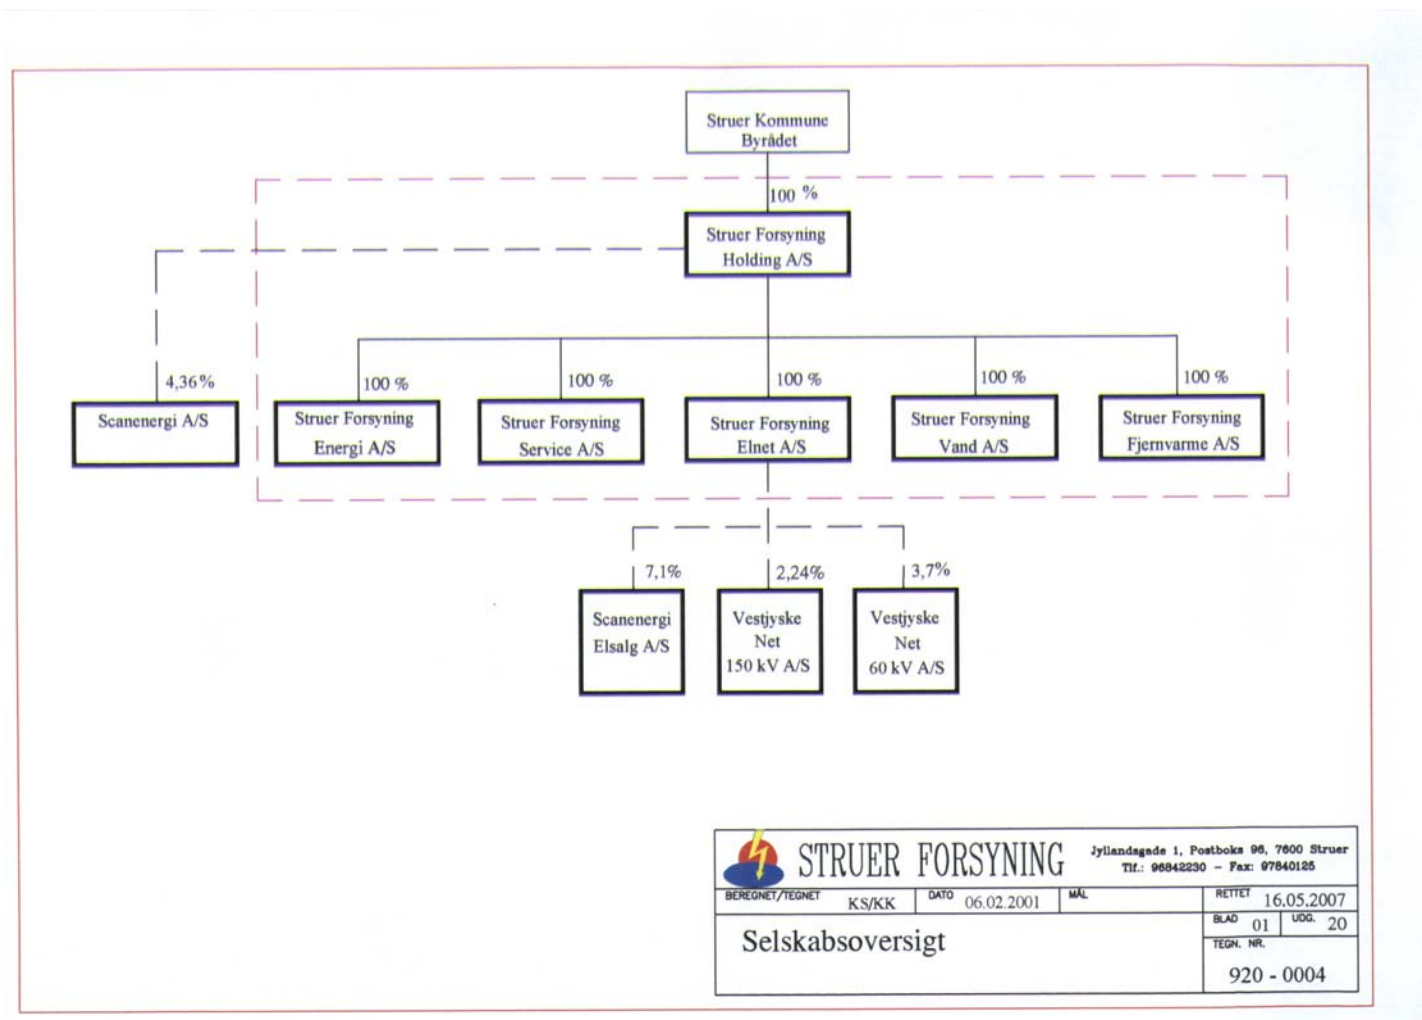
Struer Kommune
Byrådet

100 %

Struer Forsyning
Holding A/S

4,36%

Scanenergi A/S

100 %

Struer Forsyning
Energi A/S

100 %

Struer Forsyning
Service A/S

100 %

Struer Forsyning
Elnet A/S

100 %

Struer Forsyning
Vand A/S

100 %

Struer Forsyning
Fjernvarme A/S

7,1%

Scanenergi
Elsalg A/S

2,24%

Vestjyske
Net
150 kV A/S

3,7%

Vestjyske
Net
60 kV A/S

STRUER FORSYNING
Jyllandsgade 1, Postboks 96, 7600 Struer
Tlf.: 96842230 – Fax: 97840125

| BEREGNET/TEGNET KS/KK | DATO 06.02.2001 | MÅL | RETTET 16.05.2007 |
|---|---|---|---|
| Selskabsoversigt | | | BLAD 01 UDG. 20 |
| | | | TEGN. NR. 920 - 0004 |